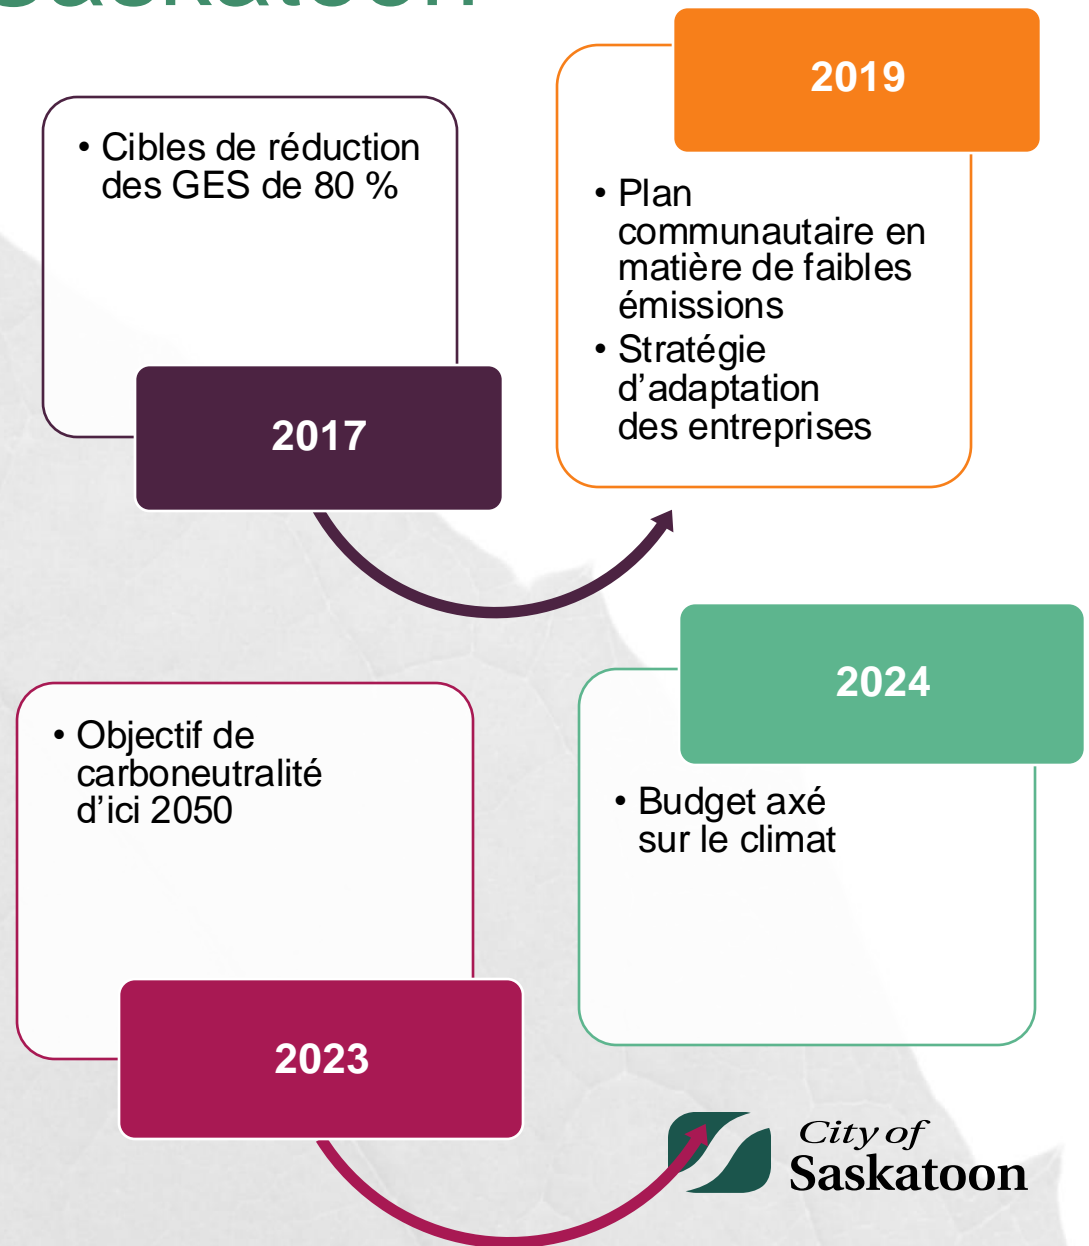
Saskatoon

• Cibles de réduction des GES de 80 %

2017

2019

• Plan communautaire en matière de faibles émissions
• Stratégie d'adaptation des entreprises

• Objectif de carboneutralité d'ici 2050

2023

2024

• Budget axé sur le climat

City of Saskatoon